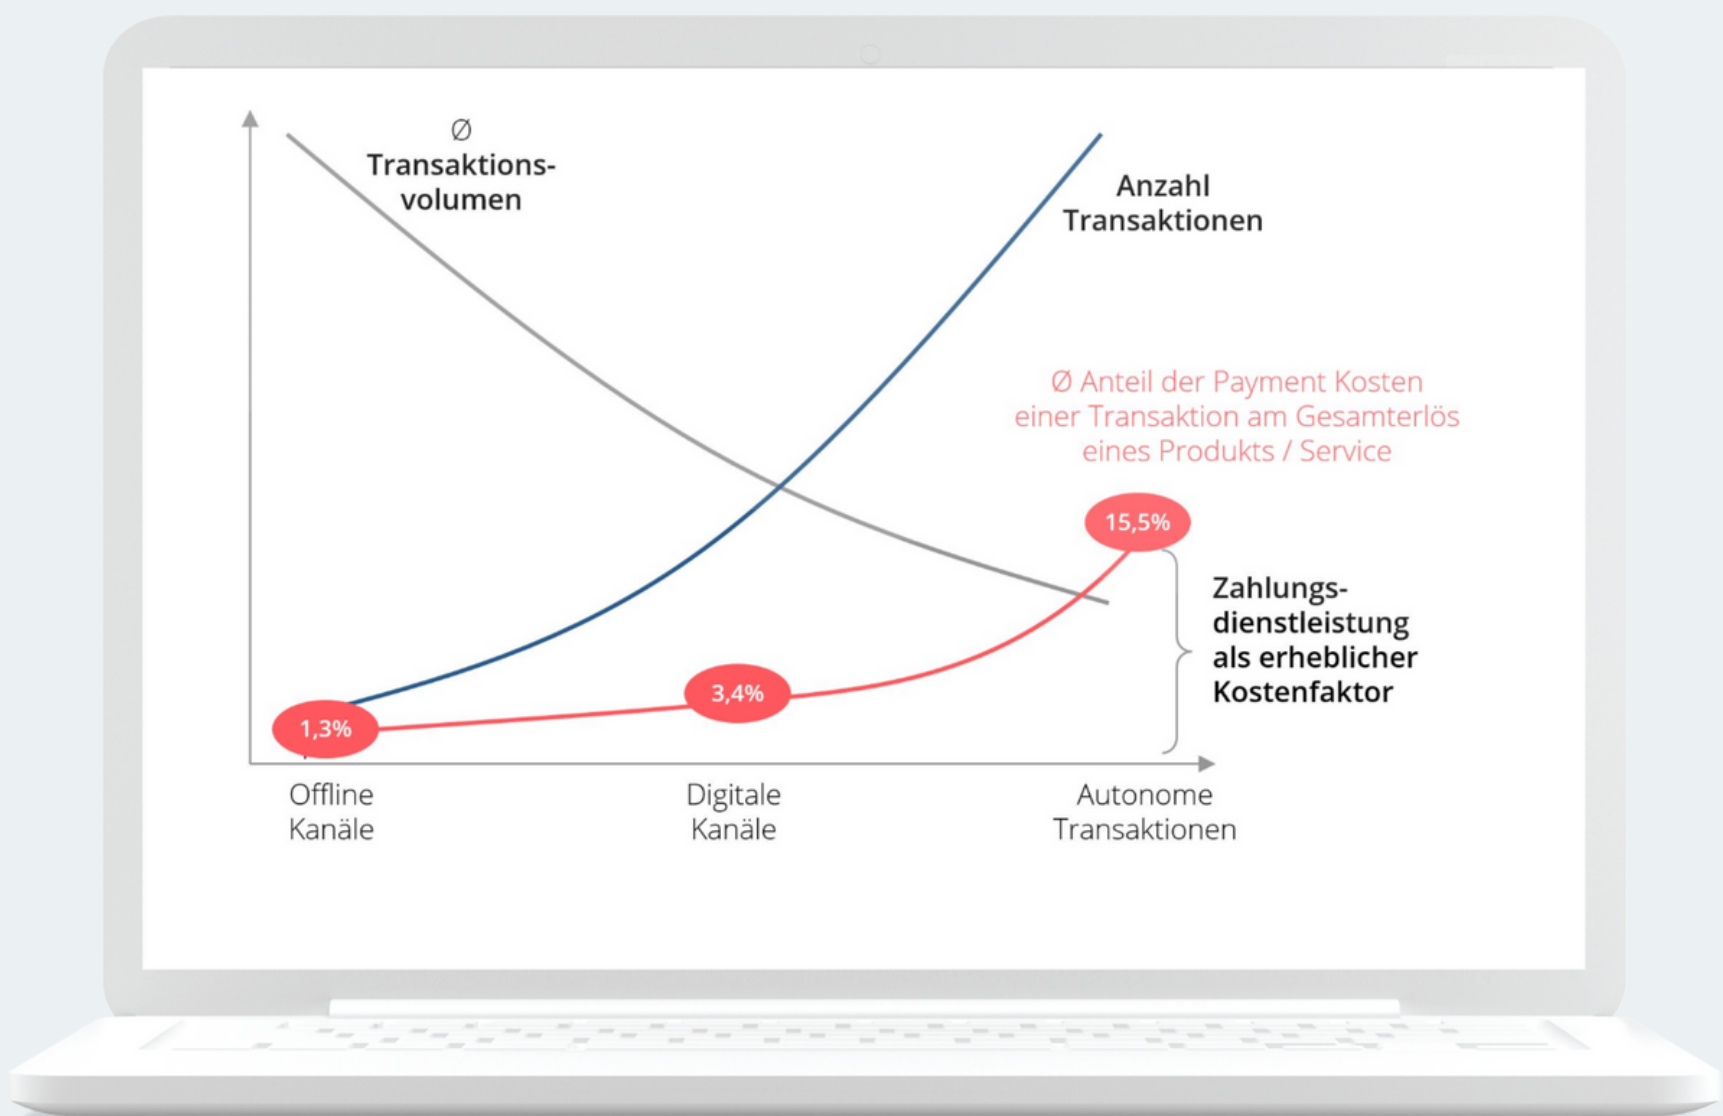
Ø
Transaktions-
volumen

Anzahl
Transaktionen

Ø Anteil der Payment Kosten einer Transaktion am Gesamterlös eines Produkts / Service

15,5%

Zahlungs-
dienstleistung
als erheblicher
Kostenfaktor

3,4%

1,3%

Offline
Kanäle

Digitale
Kanäle

Autonome
Transaktionen